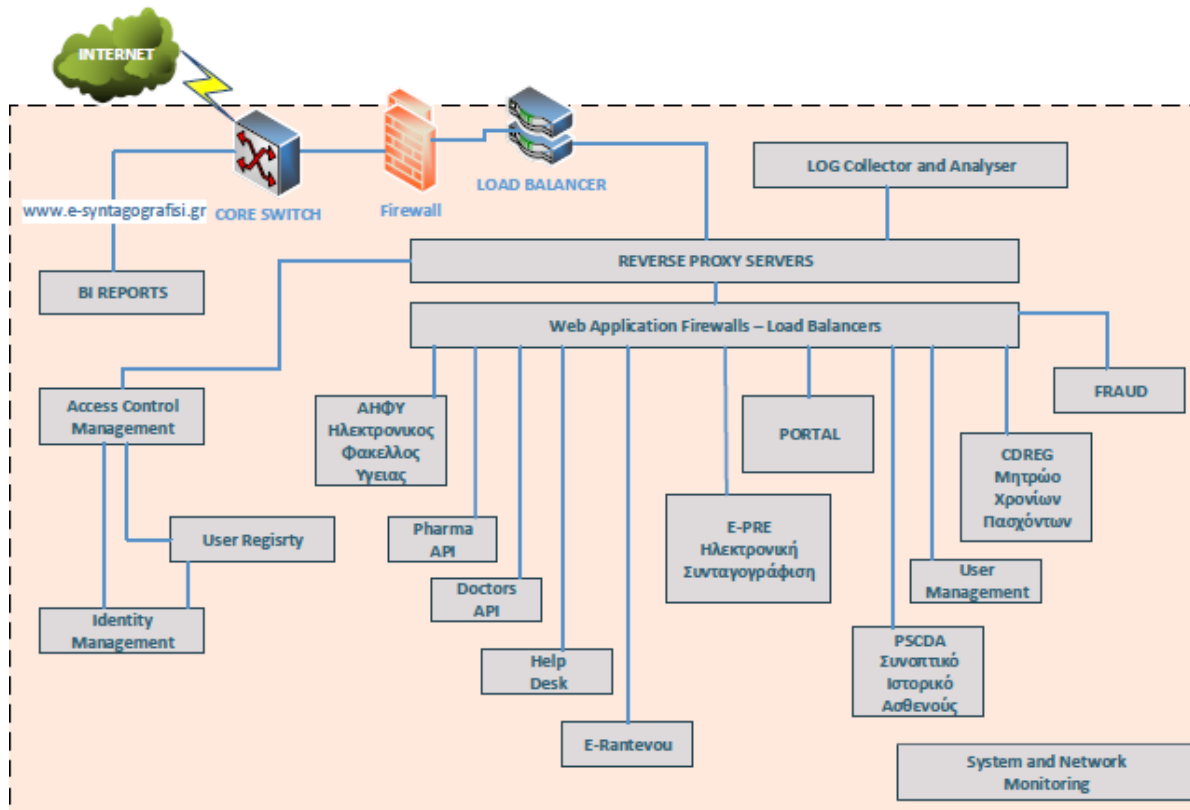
INTERNET

CORE SWITCH

Firewall

LOAD BALANCER

www.e-syntagografisi.gr

LOG Collector and Analyser

REVERSE PROXY SERVERS

BI REPORTS

Web Application Firewalls – Load Balancers

Access Control Management

ΑΗΦΥ Ηλεκτρονικος Φακελλος Υγειας

PORTAL

FRAUD

CDREG Μητρώο Χρονίων Πασχόντων

User Regisrty

Pharma API

E-PRE Ηλεκτρονική Συνταγογράφιση

Doctors API

User Management

Identity Management

Help Desk

PSCDA Συνοπτικό Ιστορικό Ασθενούς

E-Rantevou

System and Network Monitoring